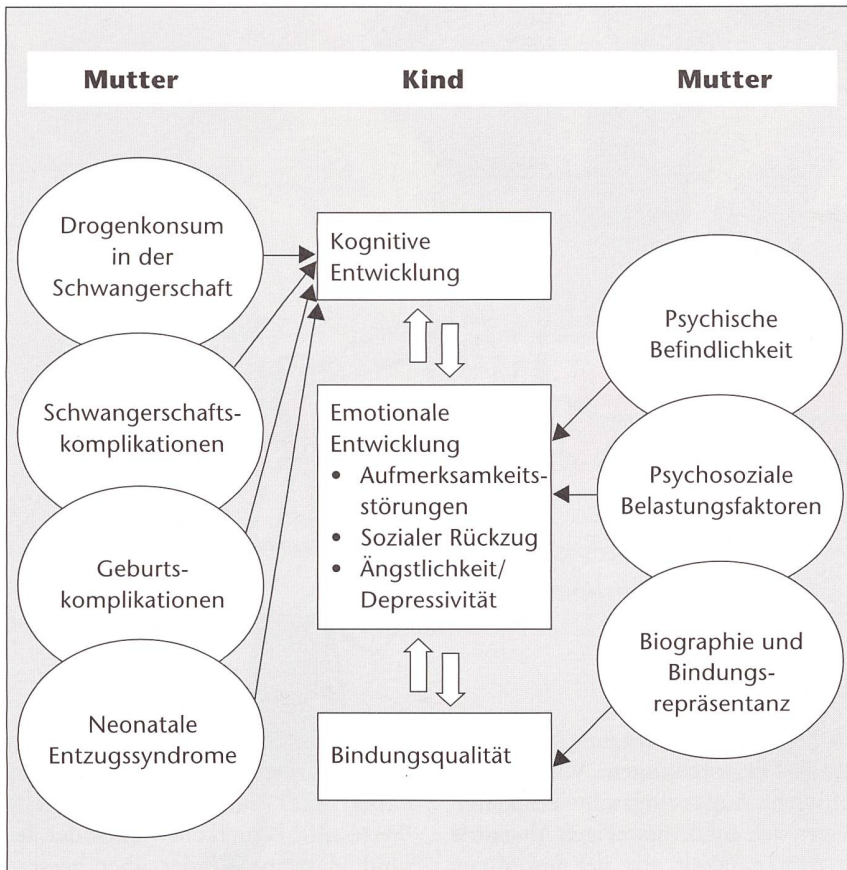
Mutter

Kind

Mutter

Drogenkonsum in der Schwangerschaft

Schwangerschaftskomplikationen

Geburtskomplikationen

Neonatale Entzugssyndrome

Kognitive Entwicklung

Emotionale Entwicklung
• Aufmerksamkeitsstörungen
• Sozialer Rückzug
• Ängstlichkeit/ Depressivität

Bindungsqualität

Psychische Befindlichkeit

Psychosoziale Belastungsfaktoren

Biographie und Bindungsrepräsentanz